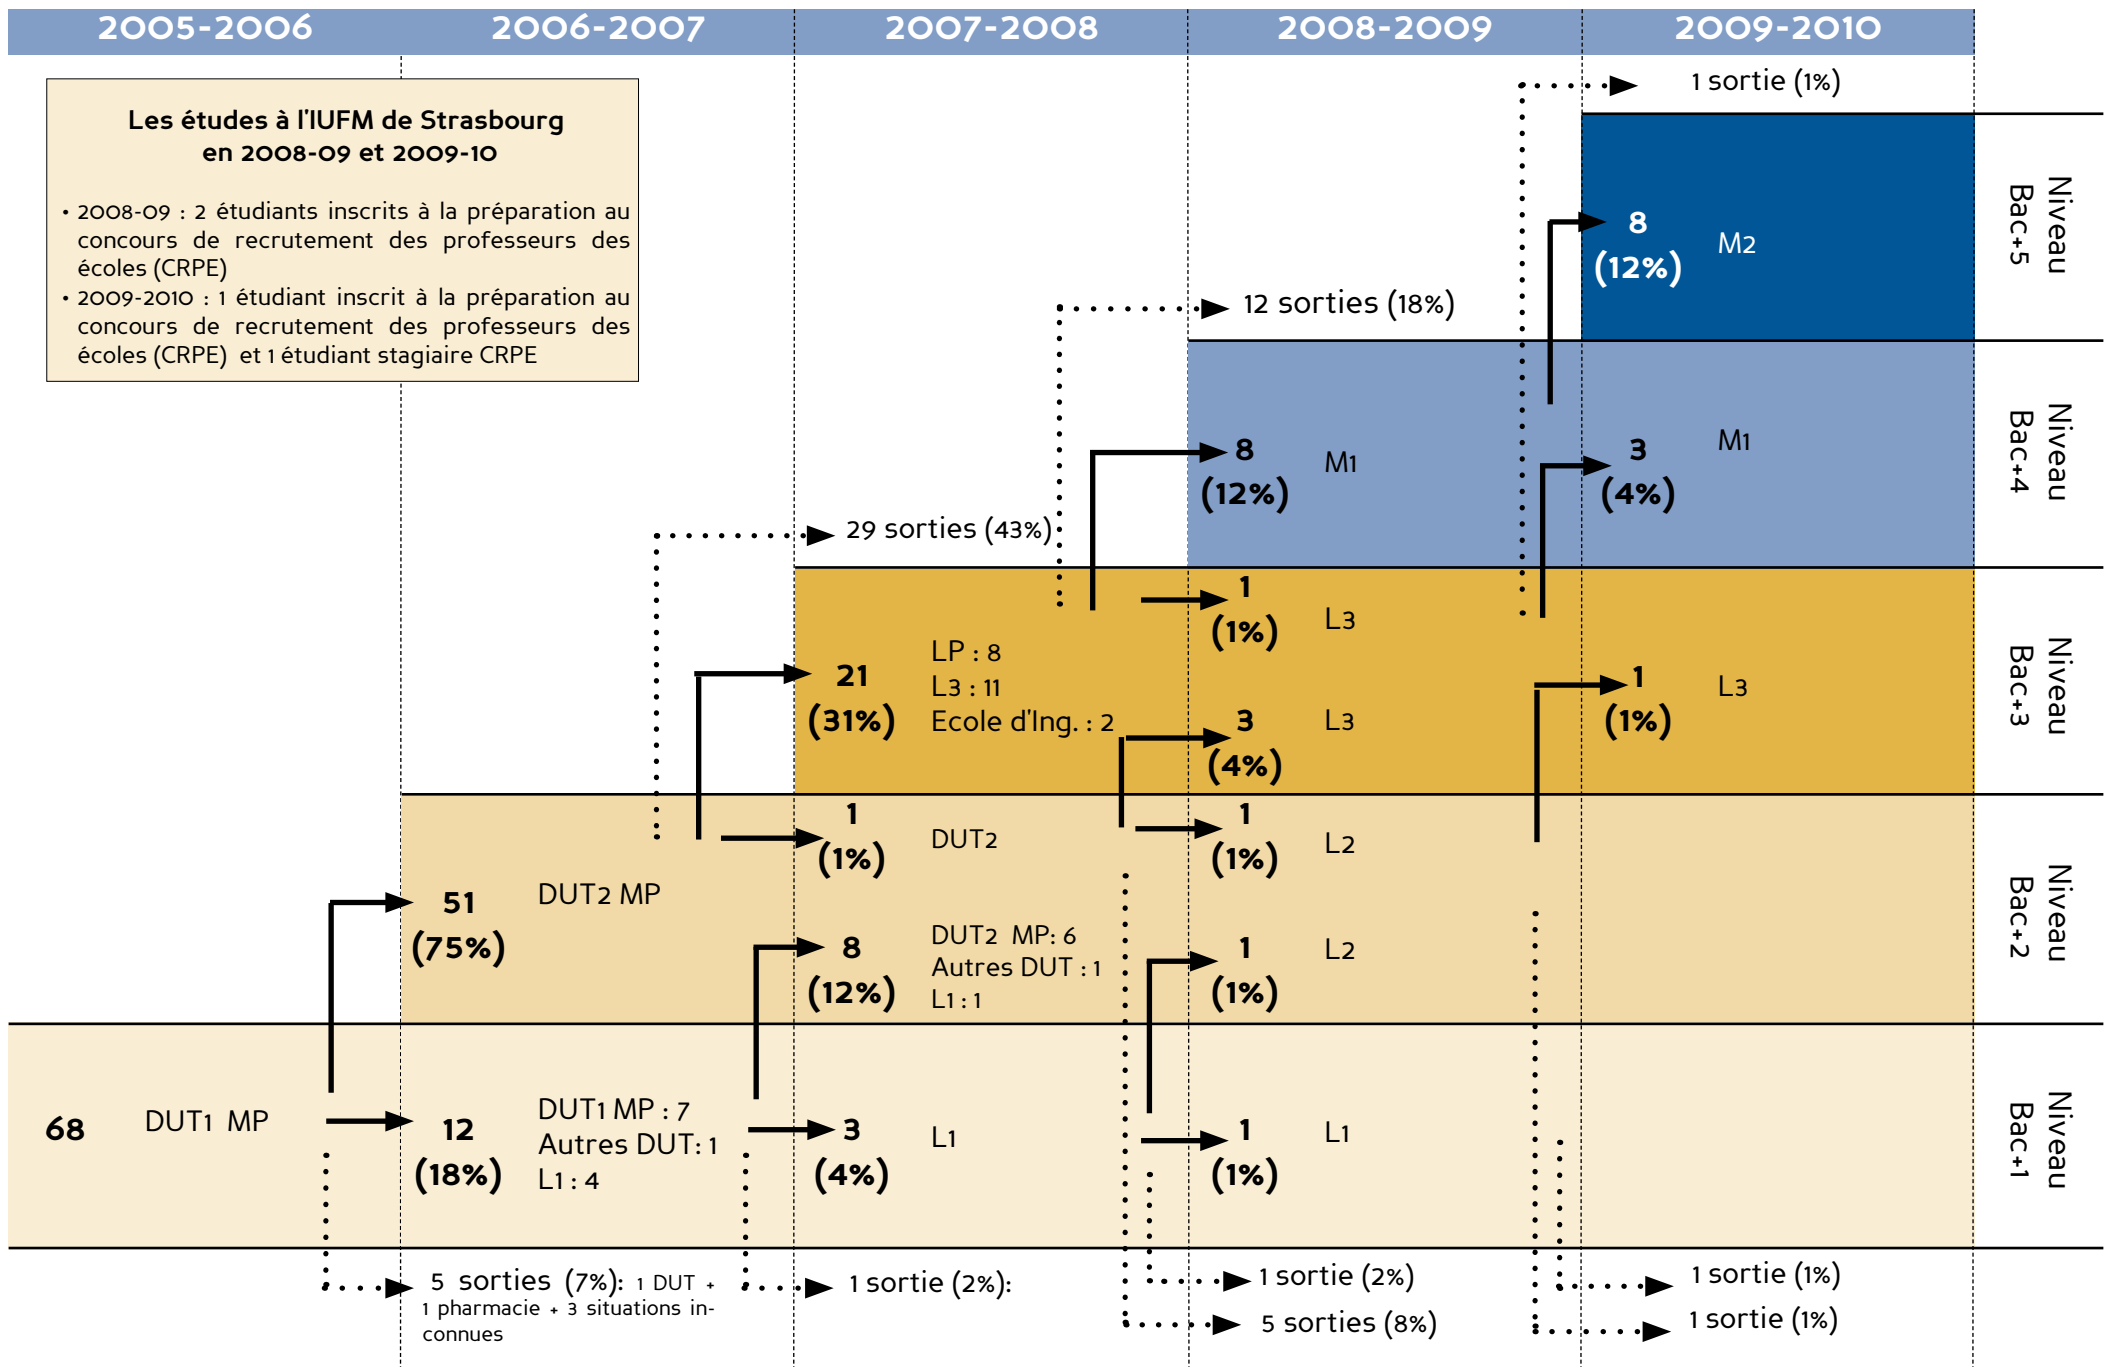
2005-2006 2006-2007 2007-2008 2008-2009 2009-2010

Les études à l'IUFM de Strasbourg en 2008-09 et 2009-10

• 2008-09 : 2 étudiants inscrits à la préparation au concours de recrutement des professeurs des écoles (CRPE)
• 2009-2010 : 1 étudiant inscrit à la préparation au concours de recrutement des professeurs des écoles (CRPE) et 1 étudiant stagiaire CRPE

1 sortie (1%)

8 (12%) M2

Niveau Bac+5

12 sorties (18%)

8 (12%) M1

3 (4%) M1

Niveau Bac+4

29 sorties (43%)

1 (1%) L3

21 (31%) LP : 8 L3 : 11 Ecole d'Ing. : 2

3 (4%) L3

1 (1%) L3

Niveau Bac+3

1 (1%) DUT2

1 (1%) L2

51 (75%) DUT2 MP

8 (12%) DUT2 MP: 6 Autres DUT : 1 L1 : 1

1 (1%) L2

Niveau Bac+2

68 DUT1 MP

12 (18%) DUT1 MP : 7 Autres DUT: 1 L1 : 4

3 (4%) L1

1 (1%) L1

Niveau Bac+1

5 sorties (7%): 1 DUT + 1 pharmacie + 3 situations inconnues

1 sortie (2%):

1 sortie (2%)

5 sorties (8%)

1 sortie (1%)

1 sortie (1%)